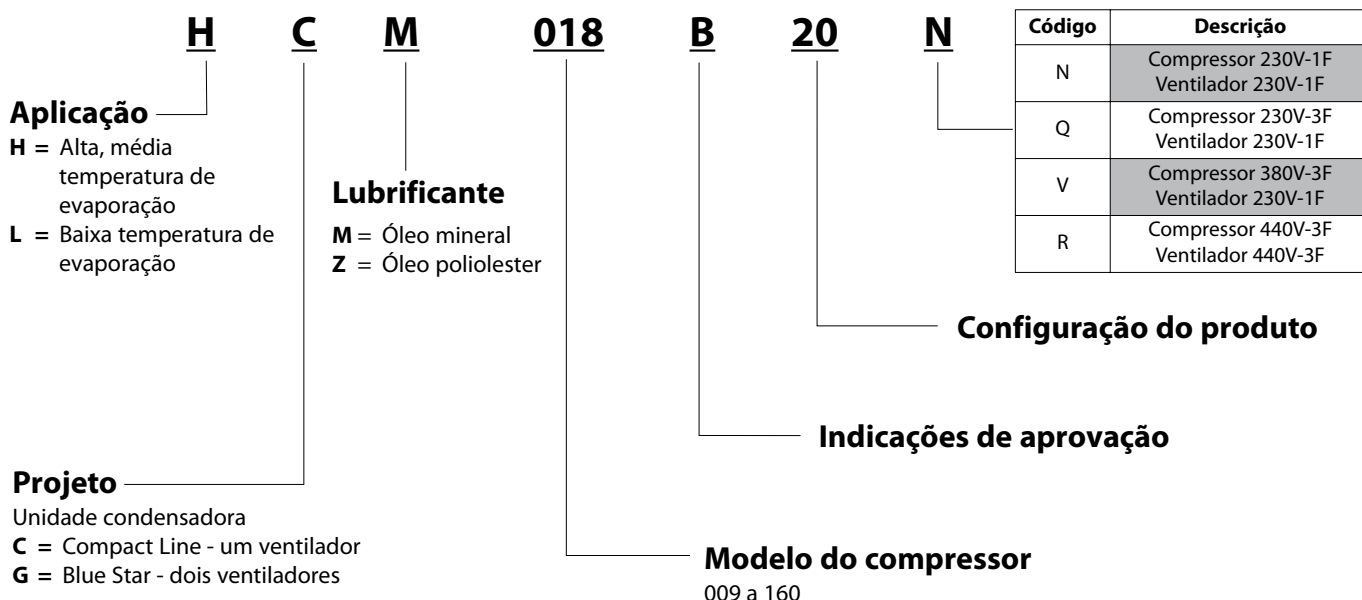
H C M 018 B 20 N

| Código | Descrição |
|---|---|
| N | Compressor 230V-1F Ventilador 230V-1F |
| Q | Compressor 230V-3F Ventilador 230V-1F |
| V | Compressor 380V-3F Ventilador 230V-1F |
| R | Compressor 440V-3F Ventilador 440V-3F |

Aplicação
H = Alta, média temperatura de evaporação
L = Baixa temperatura de evaporação

Lubrificante
M = Óleo mineral
Z = Óleo poliolester

Configuração do produto

Indicações de aprovação

Projeto
Unidade condensadora
C = Compact Line - um ventilador
G = Blue Star - dois ventiladores

Modelo do compressor
009 a 160